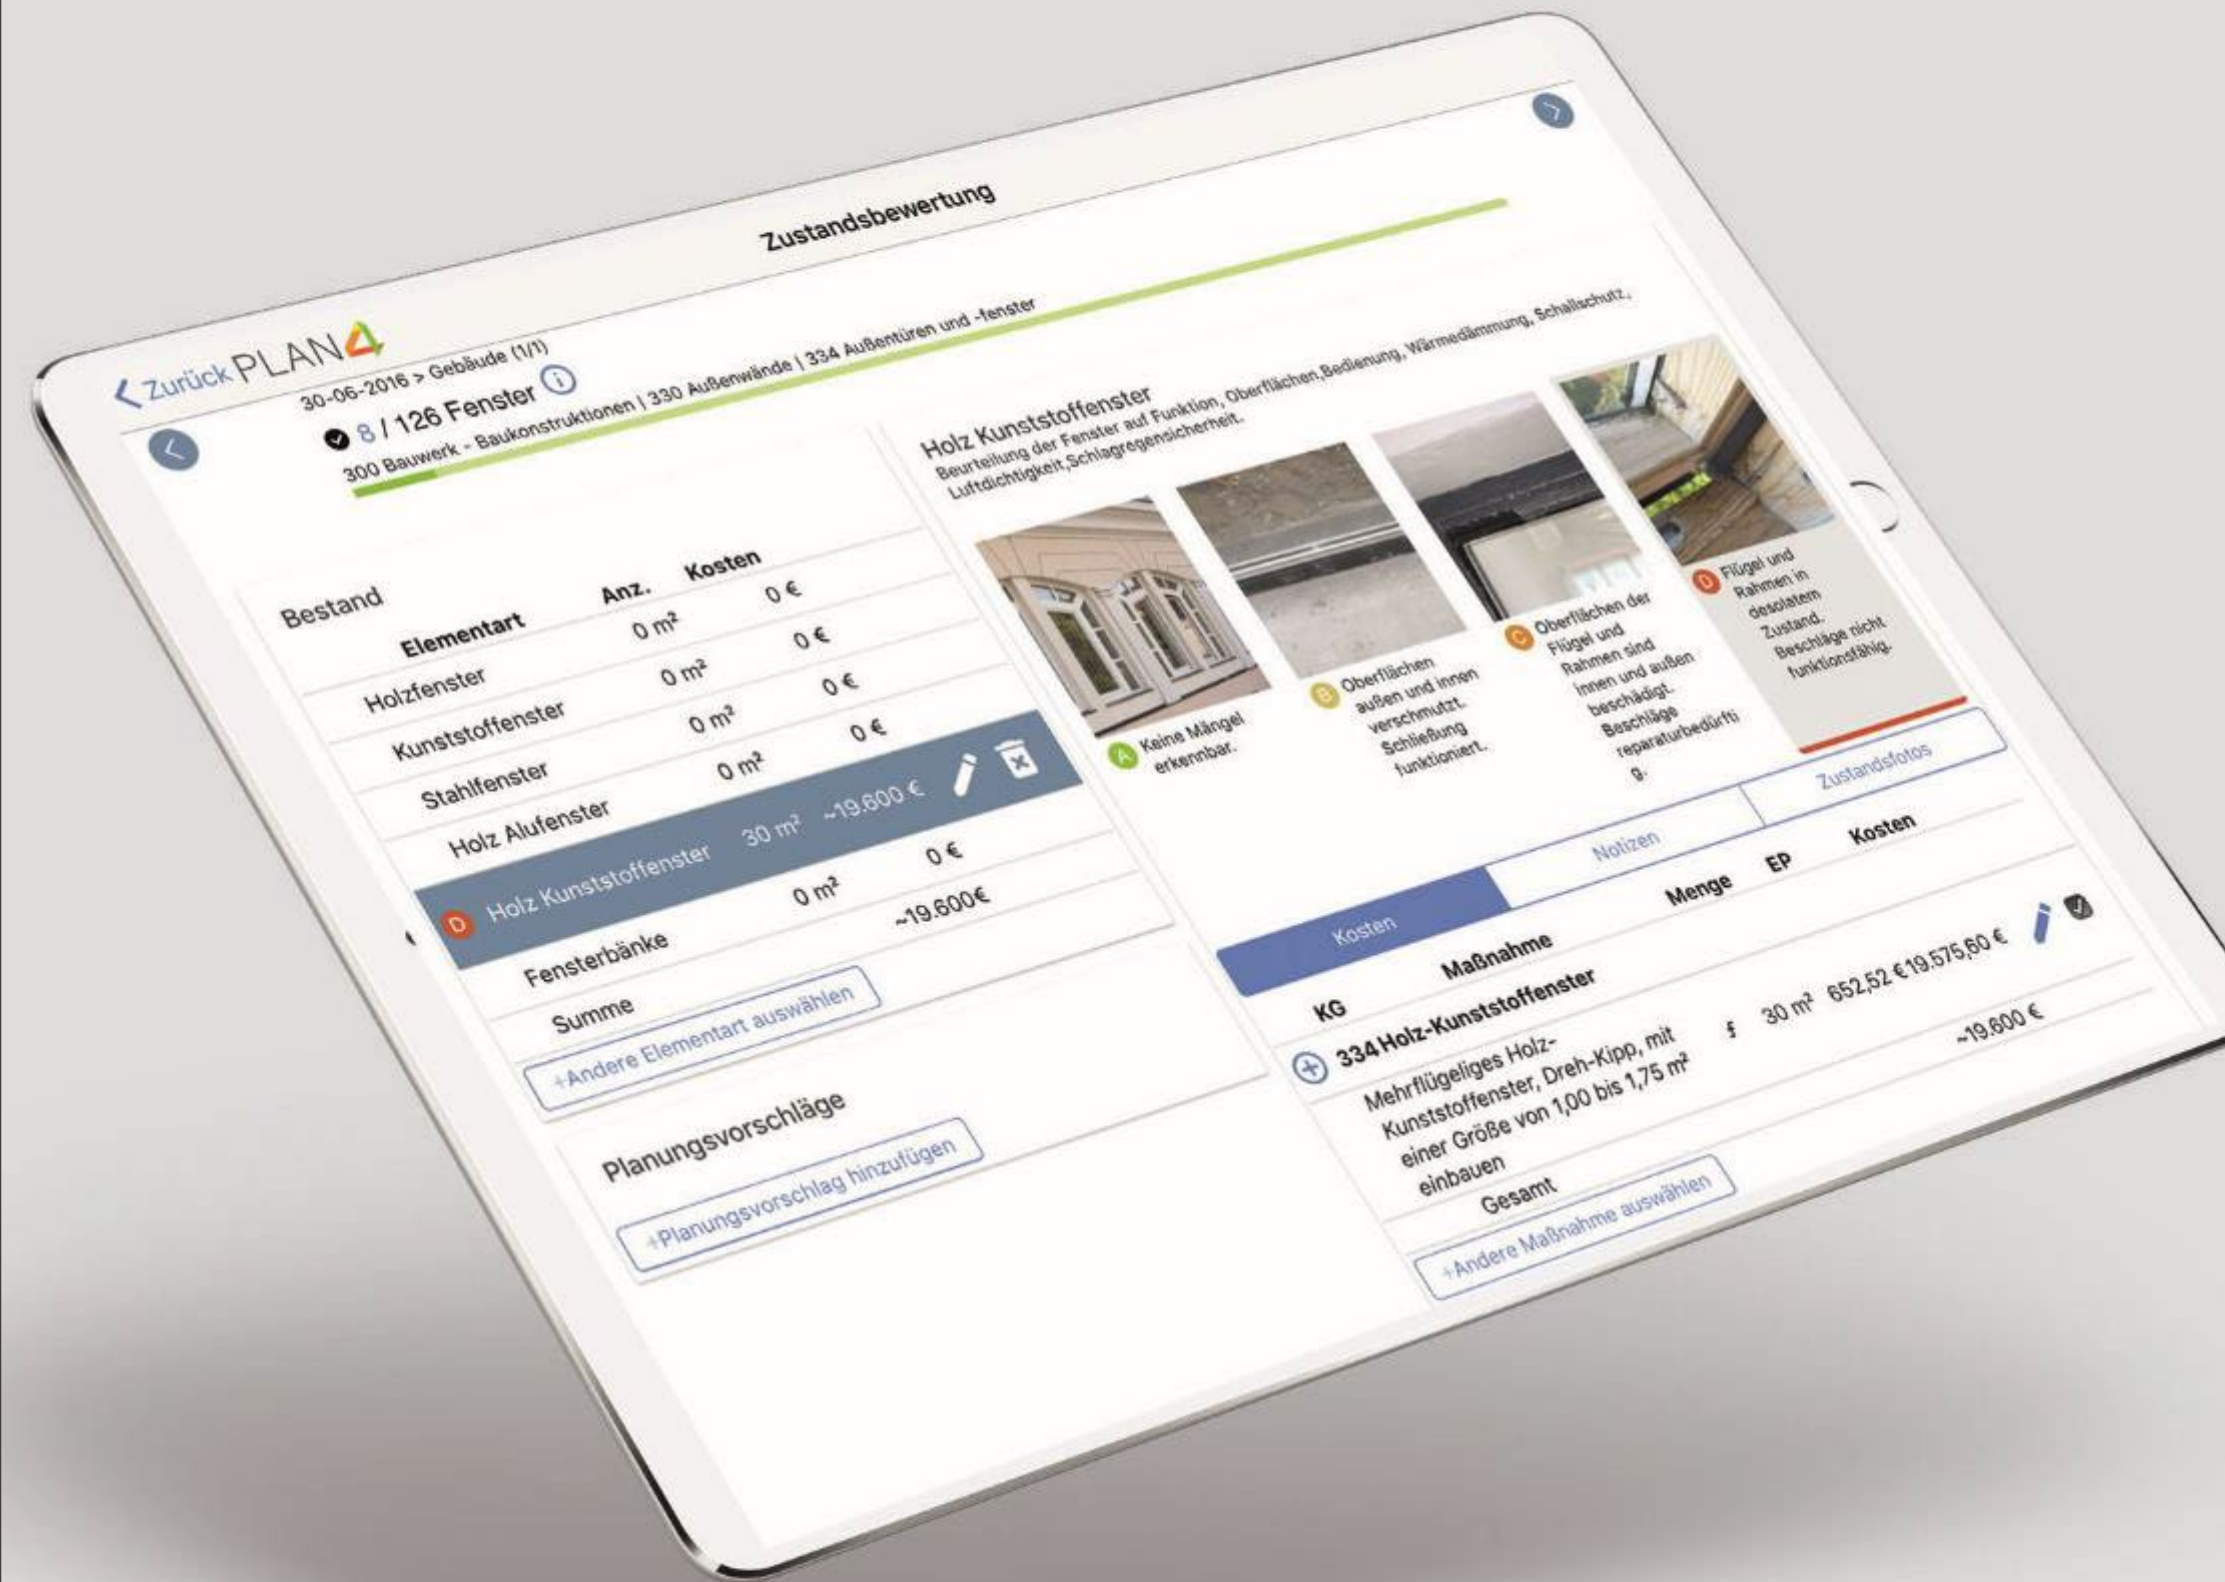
< Zurück PLAN4

Zustandsbewertung

30-06-2016 > Gebäude (1/1)
8 / 126 Fenster
300 Bauwerk - Baukonstruktionen | 330 Außenwände | 334 Außentüren und -fenster

Bestand

| Elementart | Anz. | Kosten |
|---|---|---|
| Holzfenster | 0 m² | 0 € |
| Kunststoffenster | 0 m² | 0 € |
| Stahlfenster | 0 m² | 0 € |
| Holz Alufenster | 0 m² | 0 € |
| D Holz Kunststoffenster | 30 m² | ~19.600 € |
| Fensterbänke | 0 m² | 0 € |
| Summe | | ~19.600€ |

+Andere Elementart auswählen

Planungsvorschläge

+Planungsvorschlag hinzufügen

Holz Kunststoffenster
Beurteilung der Fenster auf Funktion, Oberflächen,Bedienung, Wärmedämmung, Schallschutz, Luftdichtigkeit,Schlagregensicherheit.

A Keine Mängel erkennbar.

B Oberflächen außen und innen verschmutzt. Schließung funktioniert.

C Oberflächen der Flügel und Rahmen sind innen und außen beschädigt. Beschläge reparaturbedürftig.

D Flügel und Rahmen in desolatem Zustand. Beschläge nicht funktionsfähig.

Kosten | Notizen | Zustandsfotos

| KG | Maßnahme | | Menge | EP | Kosten |
|---|---|---|---|---|---|
| 334 | Holz-Kunststoffenster Mehrflügeliges Holz-Kunststoffenster, Dreh-Kipp, mit einer Größe von 1,00 bis 1,75 m² einbauen | f | 30 m² | 652,52 € | 19.575,60 € |
| | Gesamt | | | | ~19.600 € |

+Andere Maßnahme auswählen